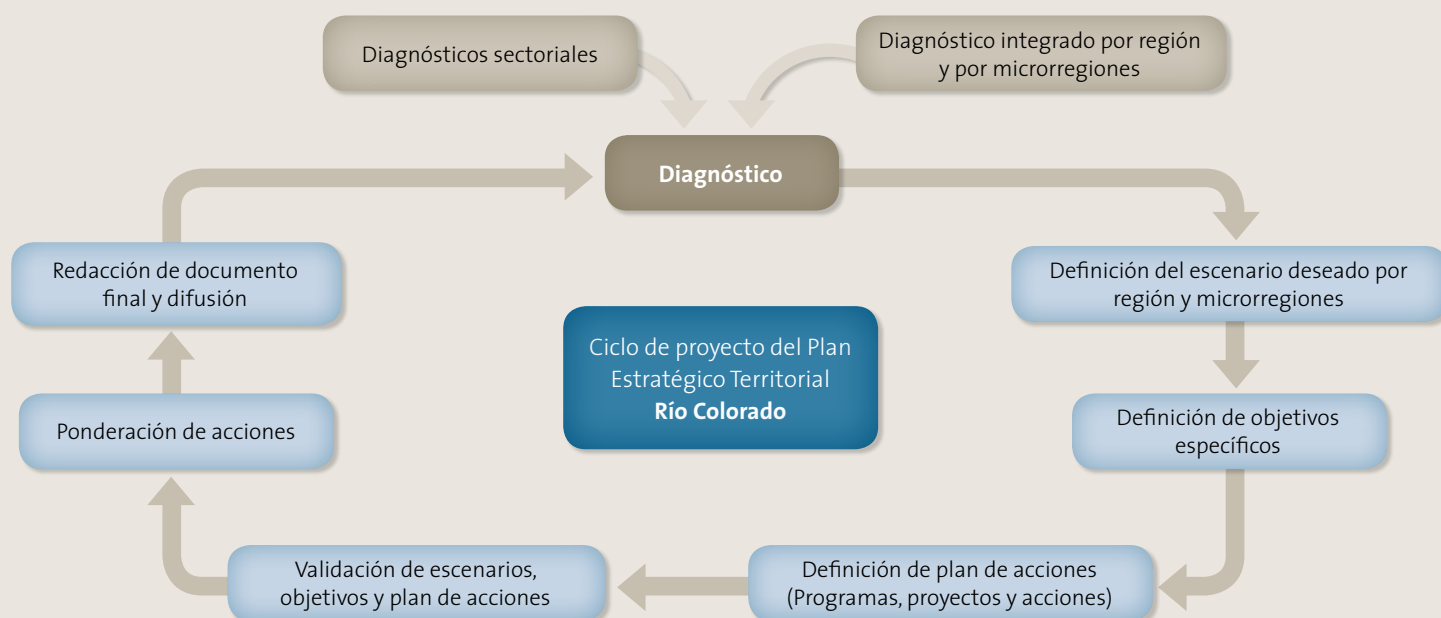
Diagnósticos sectoriales

Diagnóstico integrado por región y por microrregiones

Diagnóstico

Definición del escenario deseado por región y microrregiones

Definición de objetivos específicos

Definición de plan de acciones (Programas, proyectos y acciones)

Validación de escenarios, objetivos y plan de acciones

Ponderación de acciones

Redacción de documento final y difusión

Ciclo de proyecto del Plan Estratégico Territorial
Río Colorado